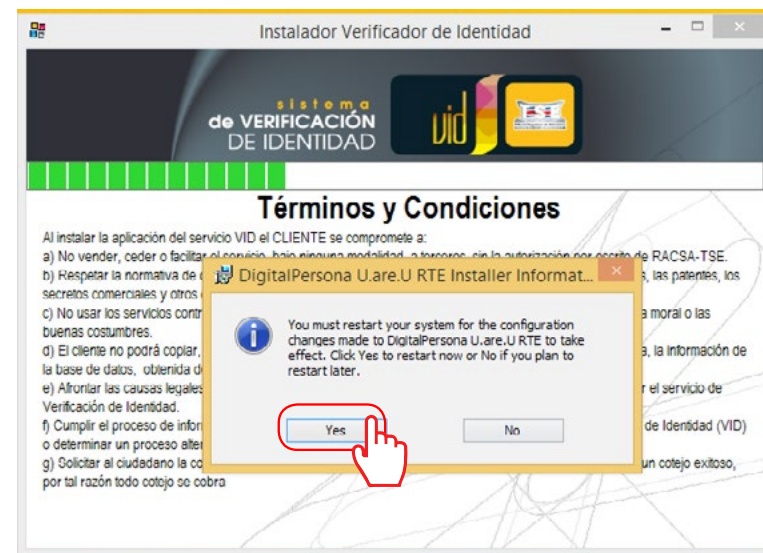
Instalador Verificador de Identidad

sistema de VERIFICACIÓN DE IDENTIDAD

vid

Términos y Condiciones

Al instalar la aplicación del servicio VID el CLIENTE se compromete a:
a) No vender, ceder o facilitar el servicio, bajo ninguna modalidad, a terceros, sin la autorización por escrito de RACSA-TSE.
b) Respetar la normativa de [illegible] las patentes, los secretos comerciales y otros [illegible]
c) No usar los servicios contr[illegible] moral o las buenas costumbres.
d) El cliente no podrá copiar, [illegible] la información de la base de datos, obtenida d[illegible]
e) Afrontar las causas legales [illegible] el servicio de Verificación de Identidad.
f) Cumplir el proceso de infor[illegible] de Identidad (VID) o determinar un proceso alter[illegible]
g) Solicitar al ciudadano la co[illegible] un cotejo exitoso, por tal razón todo cotejo se cobra

DigitalPersona U.are.U RTE Installer Informat...

You must restart your system for the configuration changes made to DigitalPersona U.are.U RTE to take effect. Click Yes to restart now or No if you plan to restart later.

Yes

No